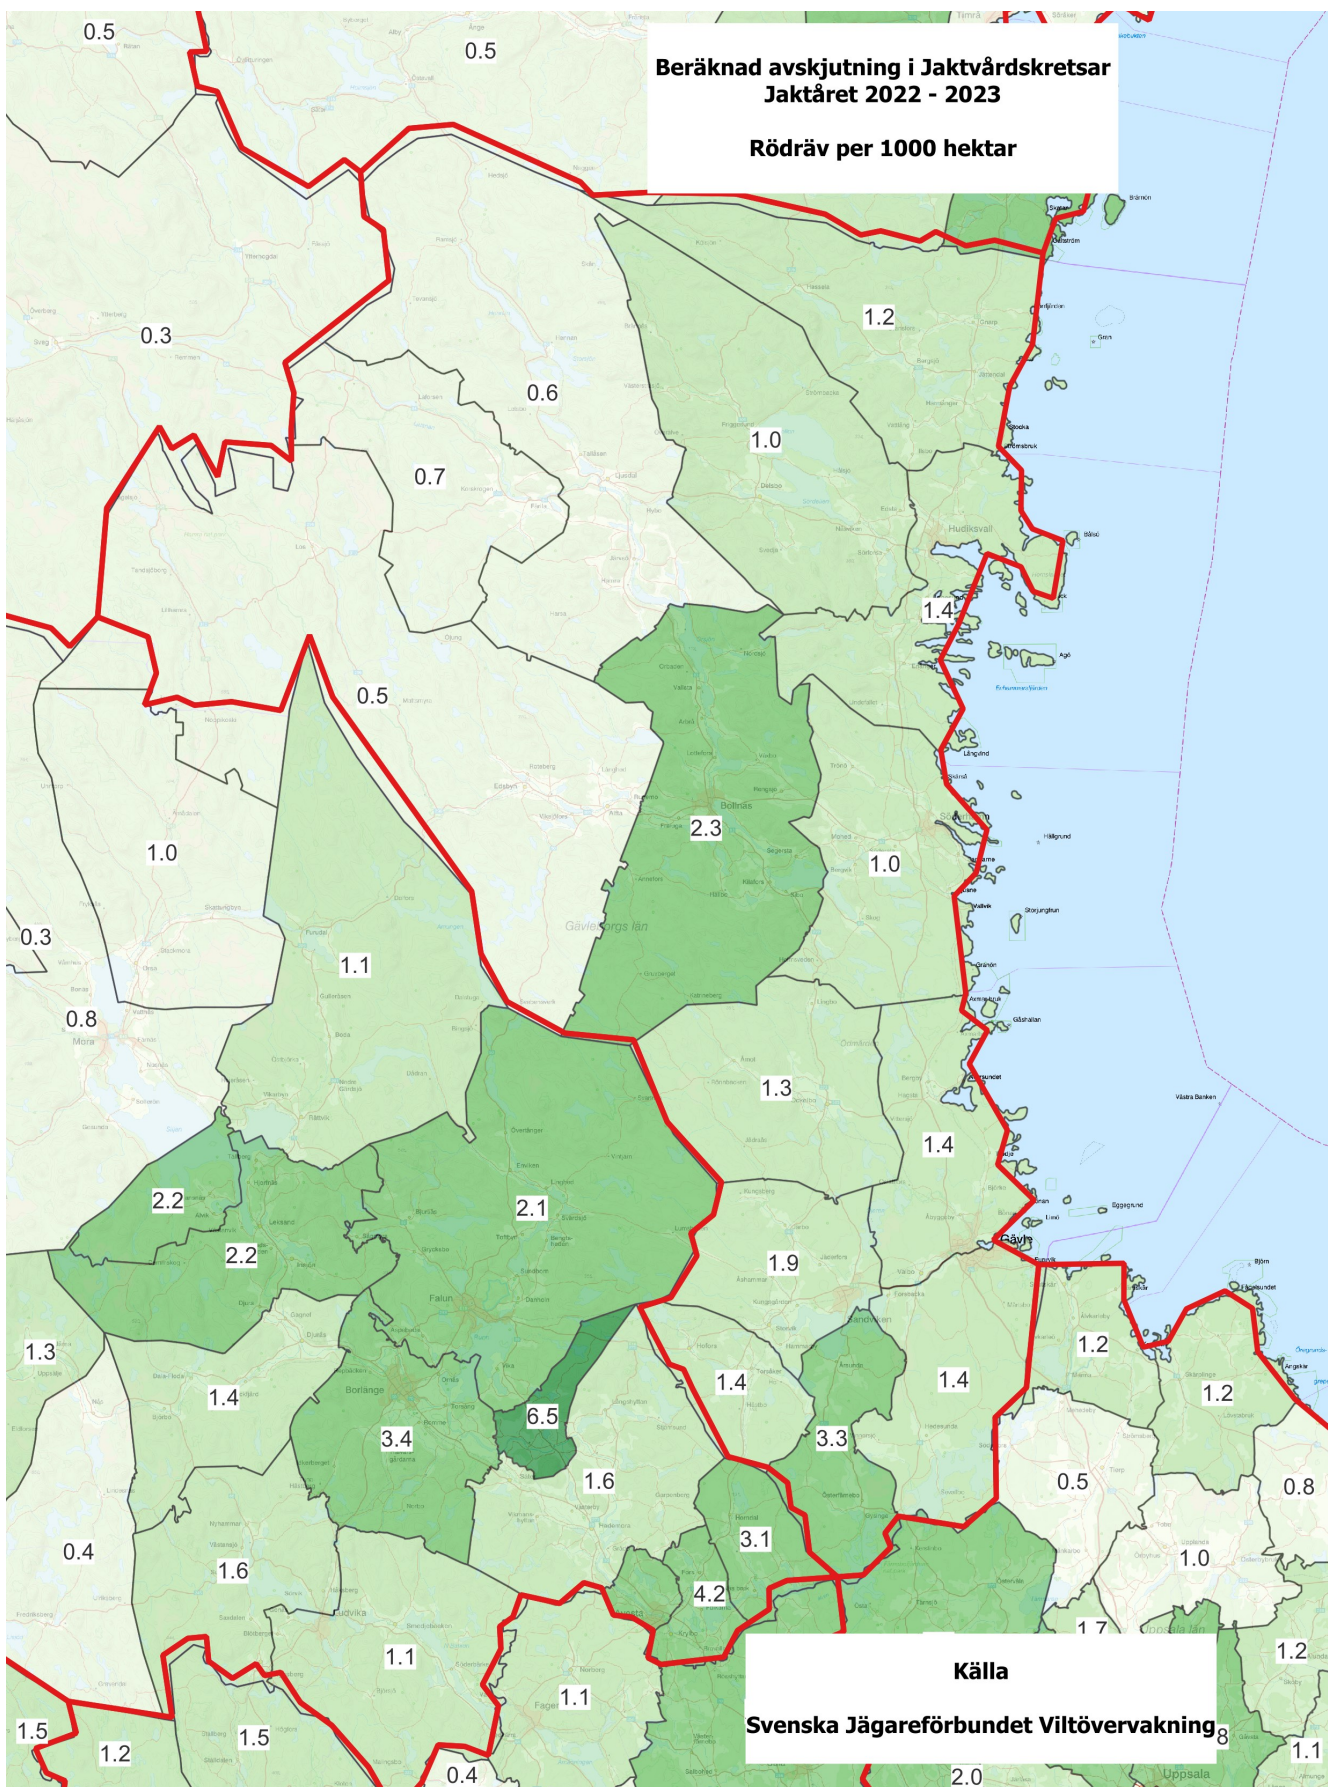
Beräknad avskjutning i Jaktvårdskretsar
Jaktåret 2022 - 2023

Rödräv per 1000 hektar

0.5
0.5
0.3
0.6
1.2
1.0
0.7
1.4
0.5
1.0
2.3
1.0
0.3
1.1
0.8
1.3
1.4
2.2
2.1
2.2
1.9
1.3
1.2
1.4
1.4
1.2
1.4
3.3
6.5
3.4
1.6
0.5
0.8
3.1
0.4
1.6
1.0
4.2
1.7
1.2
1.1
1.1
1.5
1.5
1.2
0.4
2.0
8
1.1

Källa

Svenska Jägareförbundet Viltövervakning

Hudiksvall
Bollnäs
Gävleborgs län
Mora
Falun
Borlänge
Gävle
Sandviken
Ludvika
Uppsala län
Uppsala